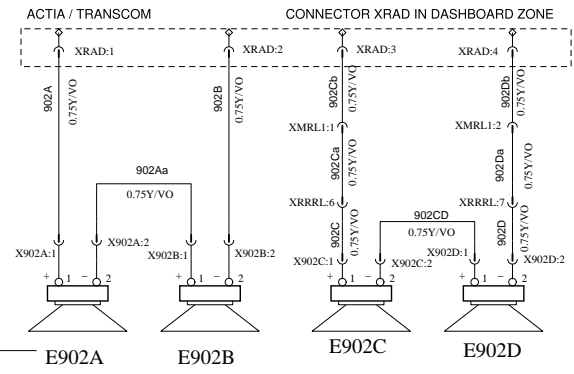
ACTIA / TRANSCOM

CONNECTOR XRAD IN DASHBOARD ZONE

XRAD:1

XRAD:2

XRAD:3

XRAD:4

902A 0.75Y/VO

902B 0.75Y/VO

902Cb 0.75Y/VO

902Db 0.75Y/VO

XMRL1:1

XMRL1:2

902Ca 0.75Y/VO

902Da 0.75Y/VO

902Aa

0.75Y/VO

XRRRL:6

XRRRL:7

902CD

0.75Y/VO

902C 0.75Y/VO

902D 0.75Y/VO

X902A:1

X902A:2

X902B:1

X902B:2

X902C:1

X902C:2

X902D:1

X902D:2

+ 1 − 2

+ 1 − 2

+ 1 − 2

+ 1 − 2

E902A

E902B

E902C

E902D